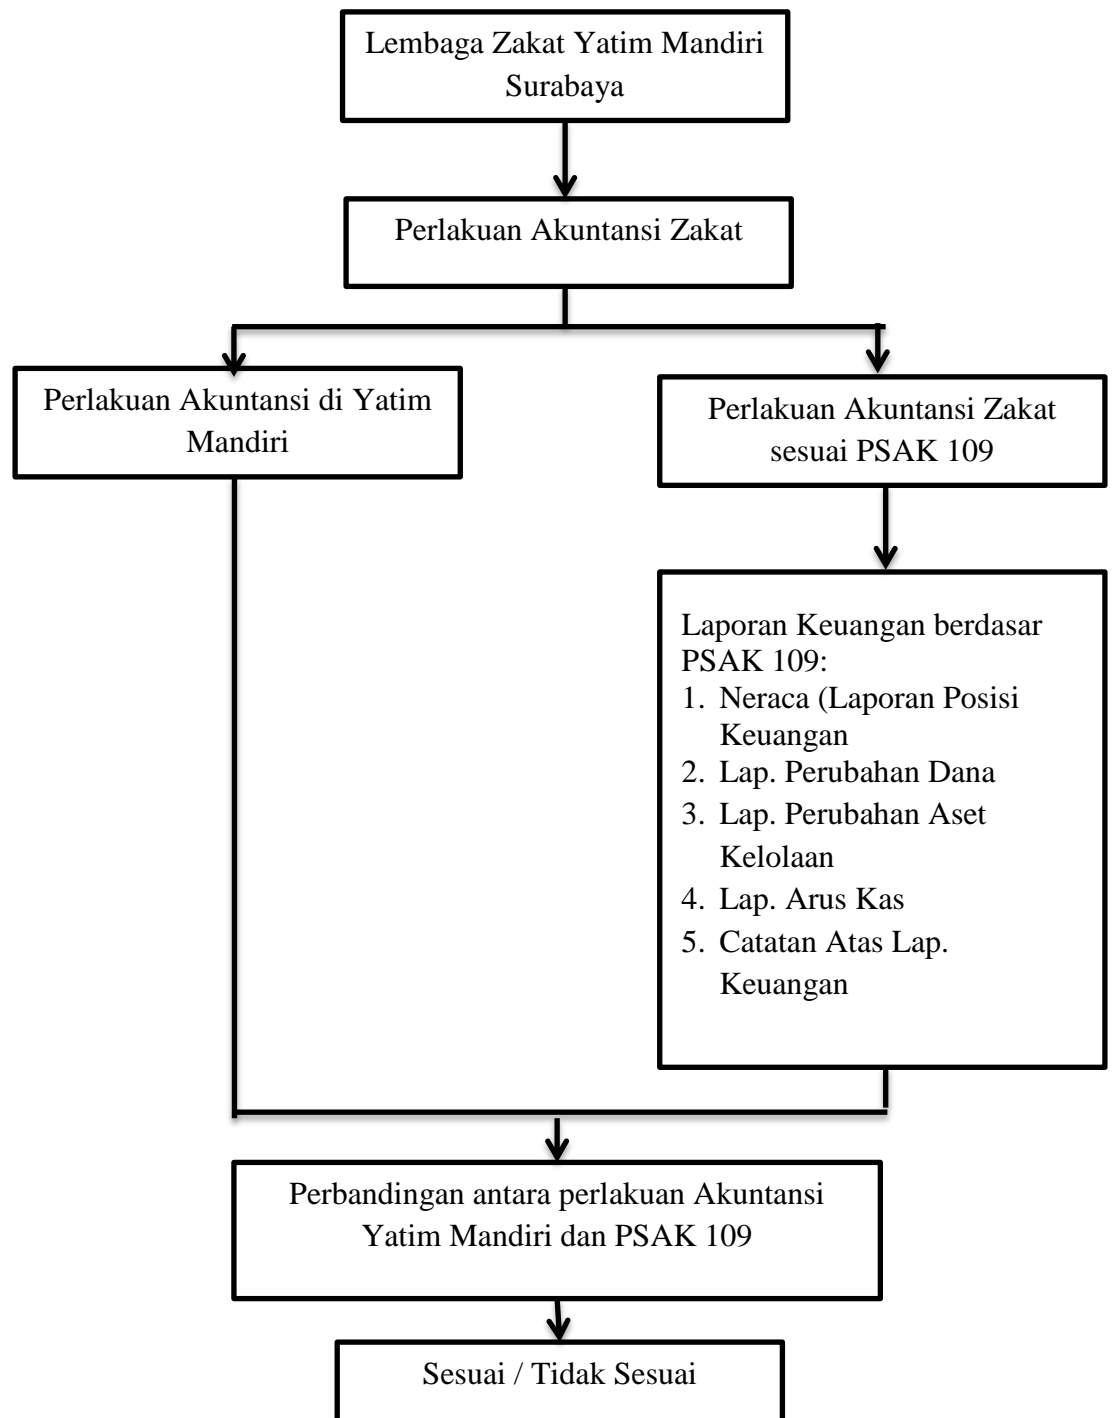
Lembaga Zakat Yatim Mandiri Surabaya

Perlakuan Akuntansi Zakat

Perlakuan Akuntansi di Yatim Mandiri

Perlakuan Akuntansi Zakat sesuai PSAK 109

Laporan Keuangan berdasar PSAK 109:
1. Neraca (Laporan Posisi Keuangan
2. Lap. Perubahan Dana
3. Lap. Perubahan Aset Kelolaan
4. Lap. Arus Kas
5. Catatan Atas Lap. Keuangan

Perbandingan antara perlakuan Akuntansi Yatim Mandiri dan PSAK 109

Sesuai / Tidak Sesuai